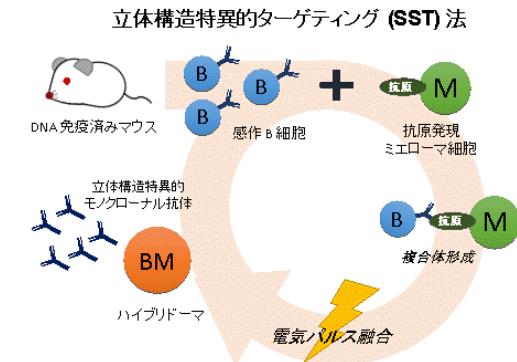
立体構造特異的ターゲティング (SST) 法

DNA 免疫済みマウス

B

B

B

感作 B 細胞

抗原

M

抗原発現
ミエローマ細胞

立体構造特異的
モノクローナル抗体

BM

ハイブリドーマ

B

抗原

M

複合体形成

電気パルス融合